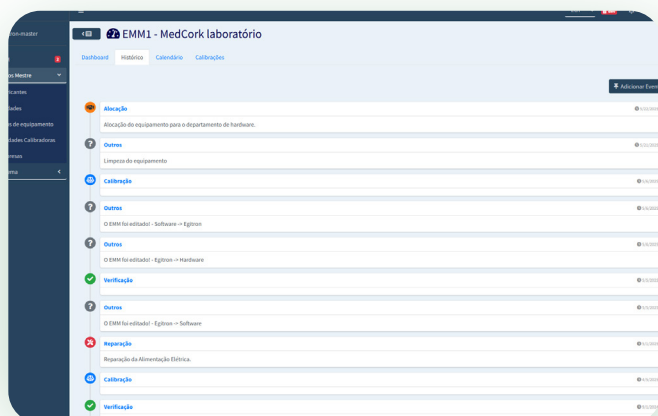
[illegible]ron-master

2

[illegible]os Mestre

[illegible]icantes

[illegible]dades

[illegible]s de equipamento

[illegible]dades Calibradoras

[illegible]resas

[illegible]ema

EMM1 - MedCork laboratório

Dashboard Histórico Calendário Calibrações

Adicionar Even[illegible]

Alocação
Alocação do equipamento para o departamento de hardware.

Outros
Limpeza do equipamento

Calibração

Outros
O EMM foi editado! - Software -> Egitron

Outros
O EMM foi editado! - Egitron -> Hardware

Verificação

Outros
O EMM foi editado! - Egitron -> Software

Reparação
Reparação da Alimentação Elétrica.

Calibração

Verificação